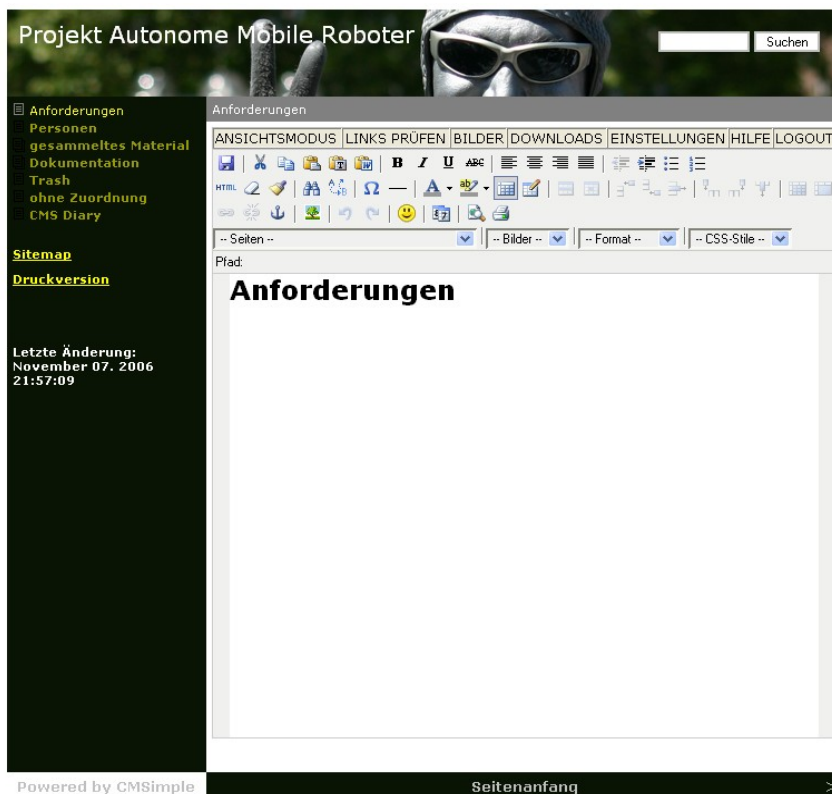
Projekt Autonome Mobile Roboter

Suchen

Anforderungen
Personen
gesammeltes Material
Dokumentation
Trash
ohne Zuordnung
CMS Diary

Sitemap

Druckversion

Letzte Änderung: November 07. 2006 21:57:09

Anforderungen

ANSICHTSMODUS | LINKS PRÜFEN | BILDER | DOWNLOADS | EINSTELLUNGEN | HILFE | LOGOUT

B I U ABC

HTML

-- Seiten --
-- Bilder --
-- Format --
-- CSS-Stile --

Pfad:

Anforderungen

Powered by CMSimple

Seitenanfang